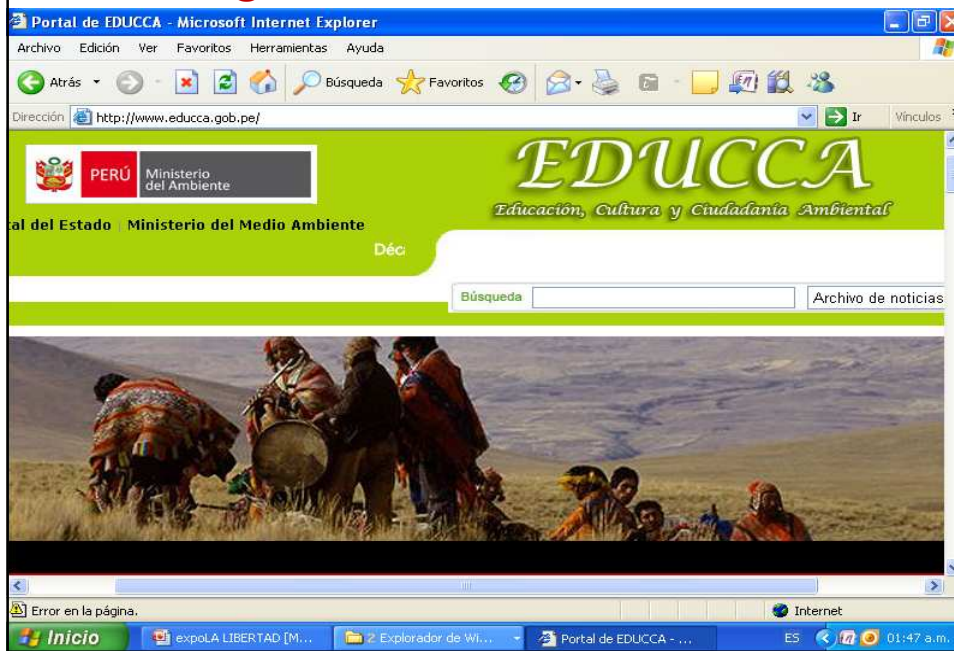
Portal de EDUCCA - Microsoft Internet Explorer

Archivo Edición Ver Favoritos Herramientas Ayuda

Atrás Búsqueda Favoritos

Dirección http://www.educca.gob.pe/ Ir Vínculos

PERÚ Ministerio del Ambiente

EDUCCA

Educación, Cultura y Ciudadanía Ambiental

al del Estado | Ministerio del Medio Ambiente

Déc

Búsqueda Archivo de noticias

Error en la página. Internet

Inicio expoLA LIBERTAD [M... 2 Explorador de Wi... Portal de EDUCCA - ... ES 01:47 a.m.